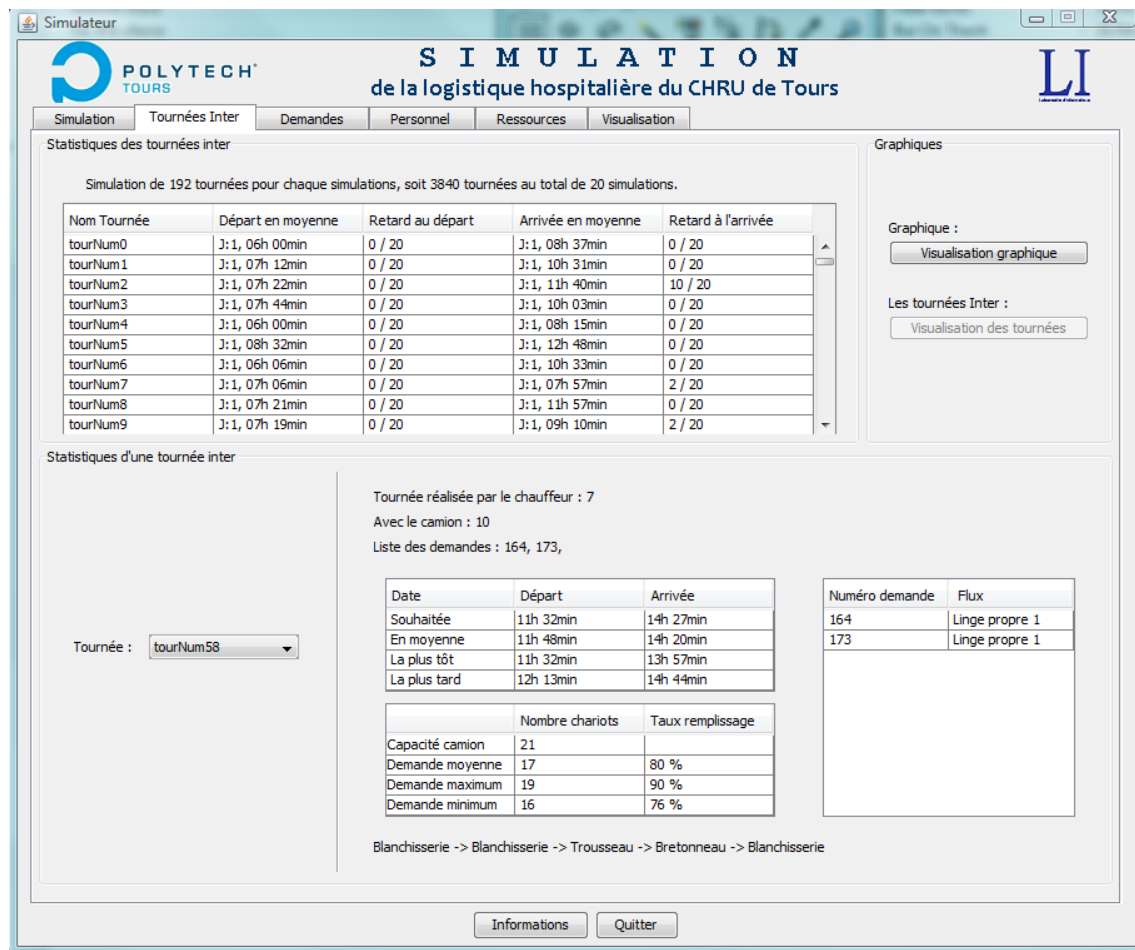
Simulateur

POLYTECH® TOURS

SIMULATION
de la logistique hospitalière du CHRU de Tours

LI

Simulation | Tournées Inter | Demandes | Personnel | Ressources | Visualisation

Statistiques des tournées inter

Simulation de 192 tournées pour chaque simulations, soit 3840 tournées au total de 20 simulations.

| Nom Tournée | Départ en moyenne | Retard au départ | Arrivée en moyenne | Retard à l'arrivée |
|---|---|---|---|---|
| tourNum0 | J:1, 06h 00min | 0 / 20 | J:1, 08h 37min | 0 / 20 |
| tourNum1 | J:1, 07h 12min | 0 / 20 | J:1, 10h 31min | 0 / 20 |
| tourNum2 | J:1, 07h 22min | 0 / 20 | J:1, 11h 40min | 10 / 20 |
| tourNum3 | J:1, 07h 44min | 0 / 20 | J:1, 10h 03min | 0 / 20 |
| tourNum4 | J:1, 06h 00min | 0 / 20 | J:1, 08h 15min | 0 / 20 |
| tourNum5 | J:1, 08h 32min | 0 / 20 | J:1, 12h 48min | 0 / 20 |
| tourNum6 | J:1, 06h 06min | 0 / 20 | J:1, 10h 33min | 0 / 20 |
| tourNum7 | J:1, 07h 06min | 0 / 20 | J:1, 07h 57min | 2 / 20 |
| tourNum8 | J:1, 07h 21min | 0 / 20 | J:1, 11h 57min | 0 / 20 |
| tourNum9 | J:1, 07h 19min | 0 / 20 | J:1, 09h 10min | 2 / 20 |

Graphiques

Graphique :
Visualisation graphique

Les tournées Inter :
Visualisation des tournées

Statistiques d'une tournée inter

Tournée : tourNum58

Tournée réalisée par le chauffeur : 7
Avec le camion : 10
Liste des demandes : 164, 173,

| Date | Départ | Arrivée |
|---|---|---|
| Souhaitée | 11h 32min | 14h 27min |
| En moyenne | 11h 48min | 14h 20min |
| La plus tôt | 11h 32min | 13h 57min |
| La plus tard | 12h 13min | 14h 44min |

| | Nombre chariots | Taux remplissage |
|---|---|---|
| Capacité camion | 21 | |
| Demande moyenne | 17 | 80 % |
| Demande maximum | 19 | 90 % |
| Demande minimum | 16 | 76 % |

| Numéro demande | Flux |
|---|---|
| 164 | Linge propre 1 |
| 173 | Linge propre 1 |

Blanchisserie -> Blanchisserie -> Trousseau -> Bretonneau -> Blanchisserie

Informations | Quitter